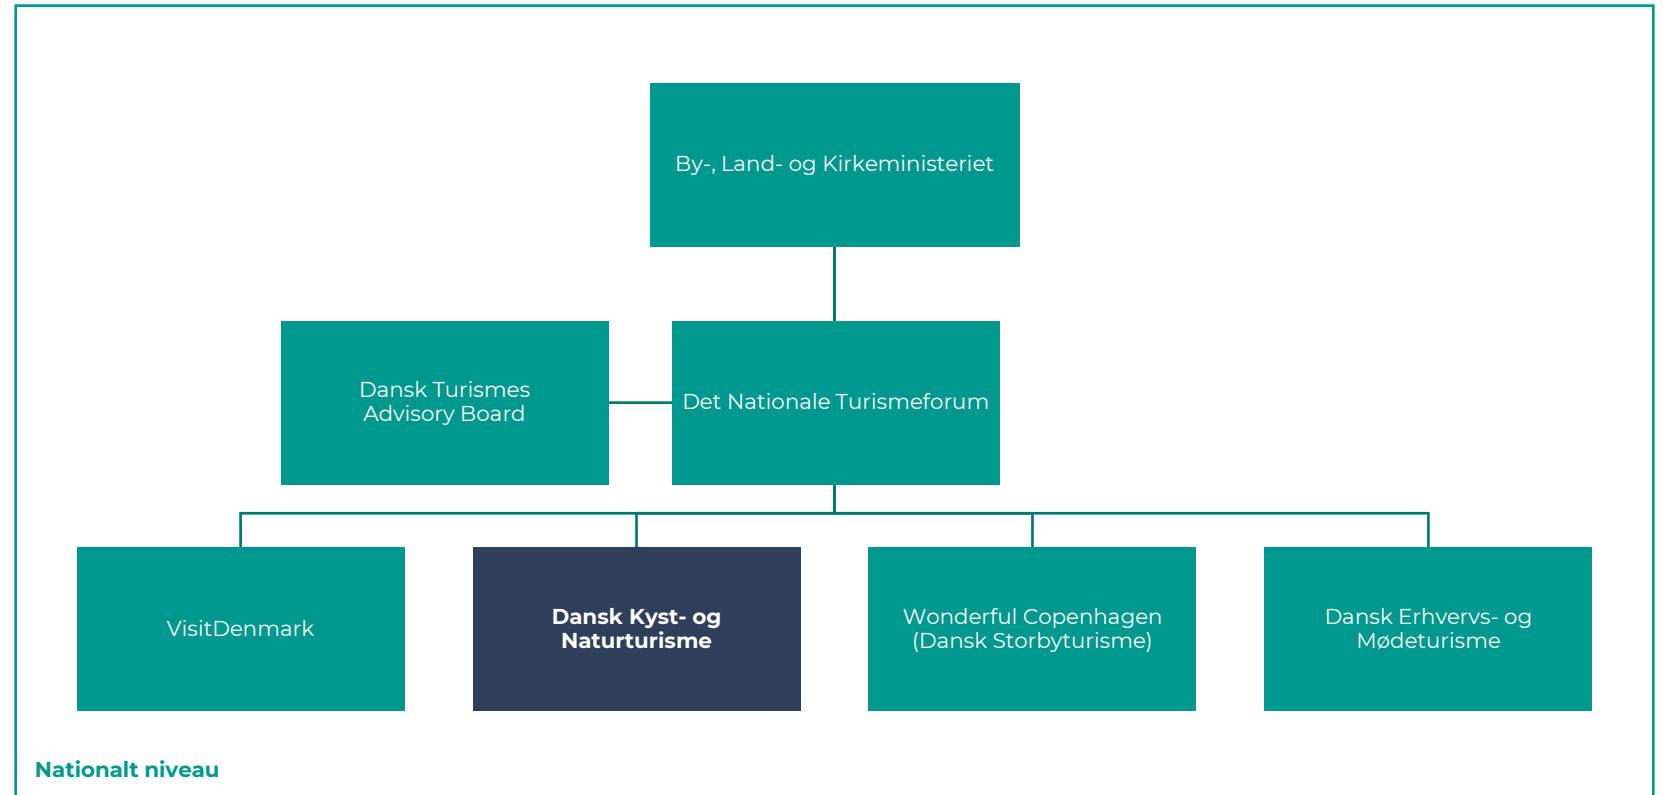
By-, Land- og Kirkeministeriet

Dansk Turismes Advisory Board

Det Nationale Turismeforum

VisitDenmark

**Dansk Kyst- og Naturturisme**

Wonderful Copenhagen (Dansk Storbyturisme)

Dansk Erhvervs- og Mødeturisme

**Nationalt niveau**